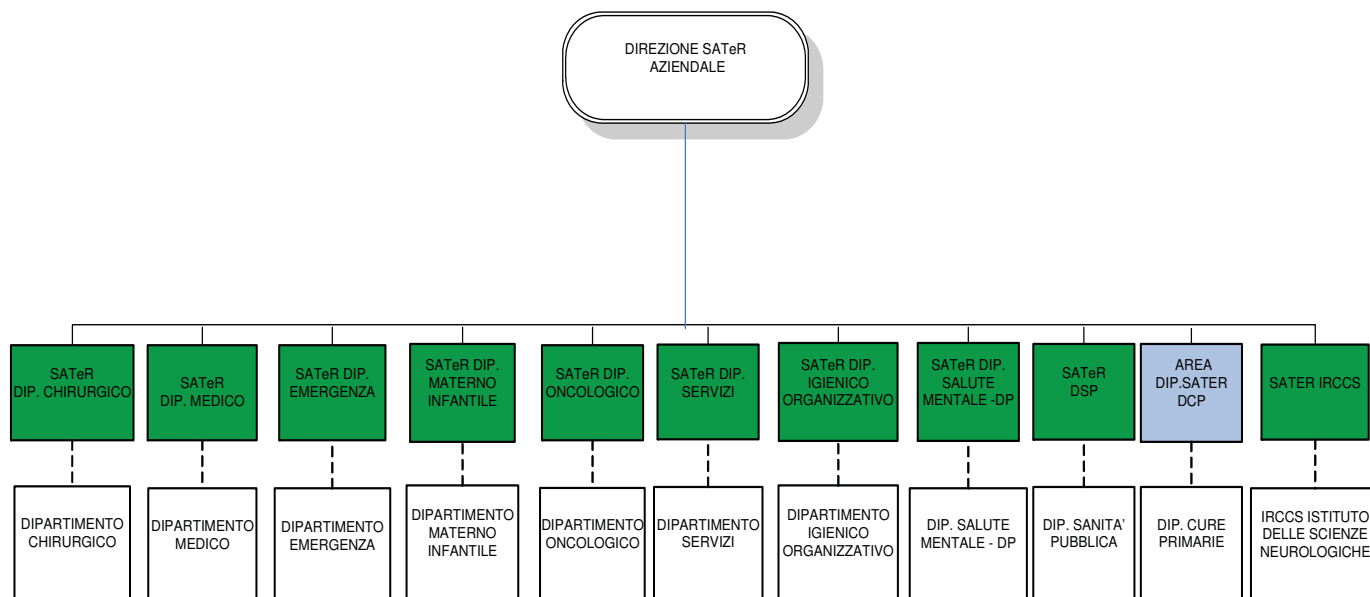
DIREZIONE SATeR AZIENDALE

SATeR DIP. CHIRURGICO

SATeR DIP. MEDICO

SATeR DIP. EMERGENZA

SATeR DIP. MATERNO INFANTILE

SATeR DIP. ONCOLOGICO

SATeR DIP. SERVIZI

SATeR DIP. IGIENICO ORGANIZZATIVO

SATeR DIP. SALUTE MENTALE -DP

SATeR DSP

AREA DIP.SATER DCP

SATER IRCCS

DIPARTIMENTO CHIRURGICO

DIPARTIMENTO MEDICO

DIPARTIMENTO EMERGENZA

DIPARTIMENTO MATERNO INFANTILE

DIPARTIMENTO ONCOLOGICO

DIPARTIMENTO SERVIZI

DIPARTIMENTO IGIENICO ORGANIZZATIVO

DIP. SALUTE MENTALE - DP

DIP. SANITA' PUBBLICA

DIP. CURE PRIMARIE

IRCCS ISTITUTO DELLE SCIENZE NEUROLOGICHE